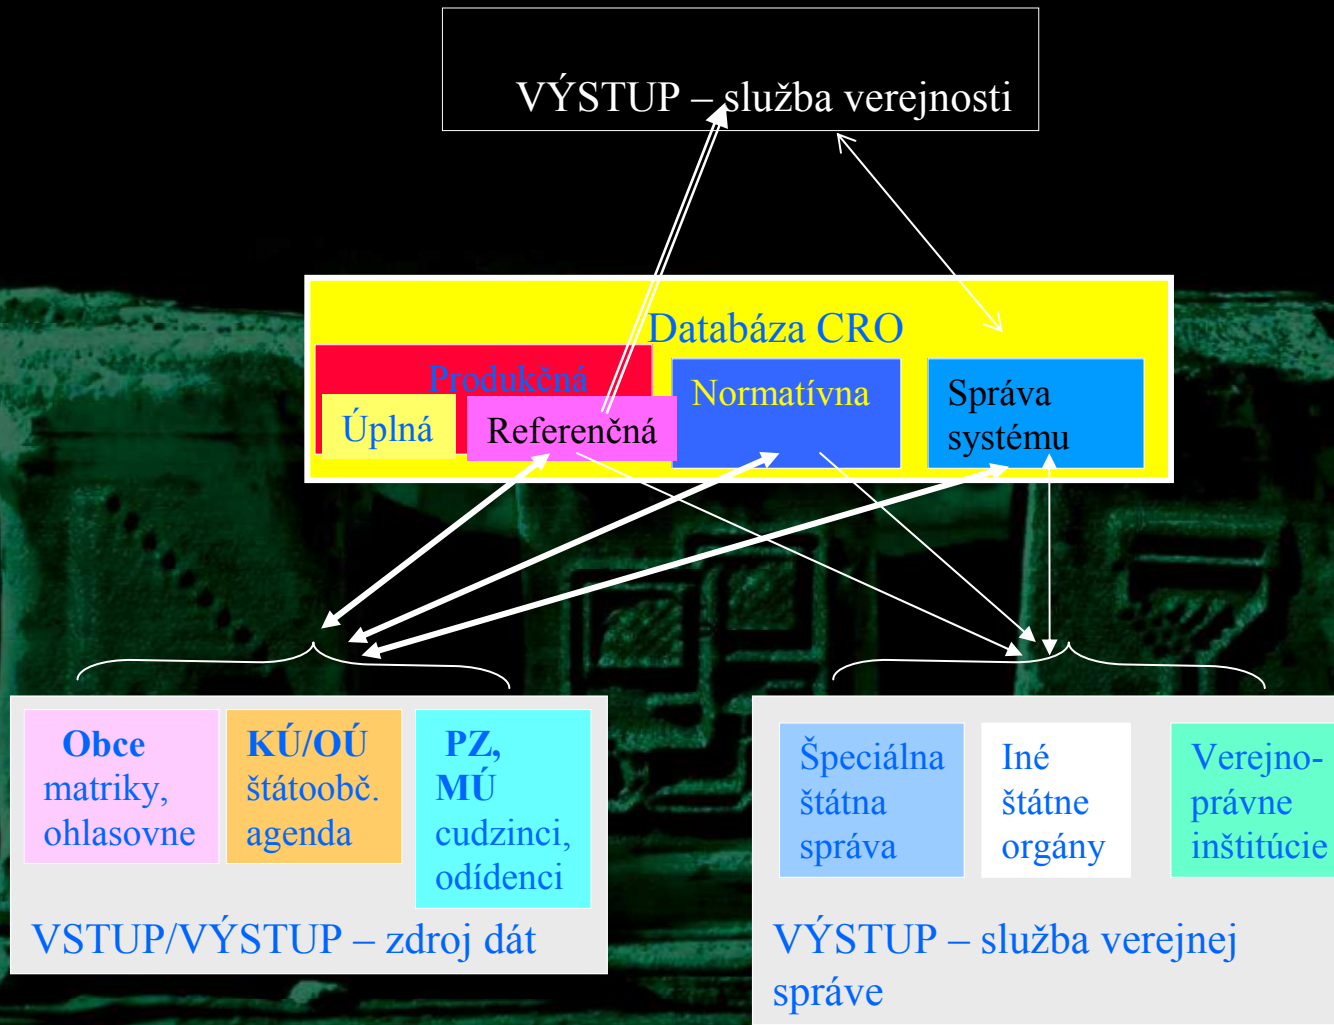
VÝSTUP – služba verejnosti

Databáza CRO

Produkčná

Úplná

Referenčná

Normatívna

Správa systému

**Obce** matriky, ohlasovne

**KÚ/OÚ** štátoobč. agenda

**PZ, MÚ** cudzinci, odídenci

VSTUP/VÝSTUP – zdroj dát

Špeciálna štátna správa

Iné štátne orgány

Verejno-právne inštitúcie

VÝSTUP – služba verejnej správe